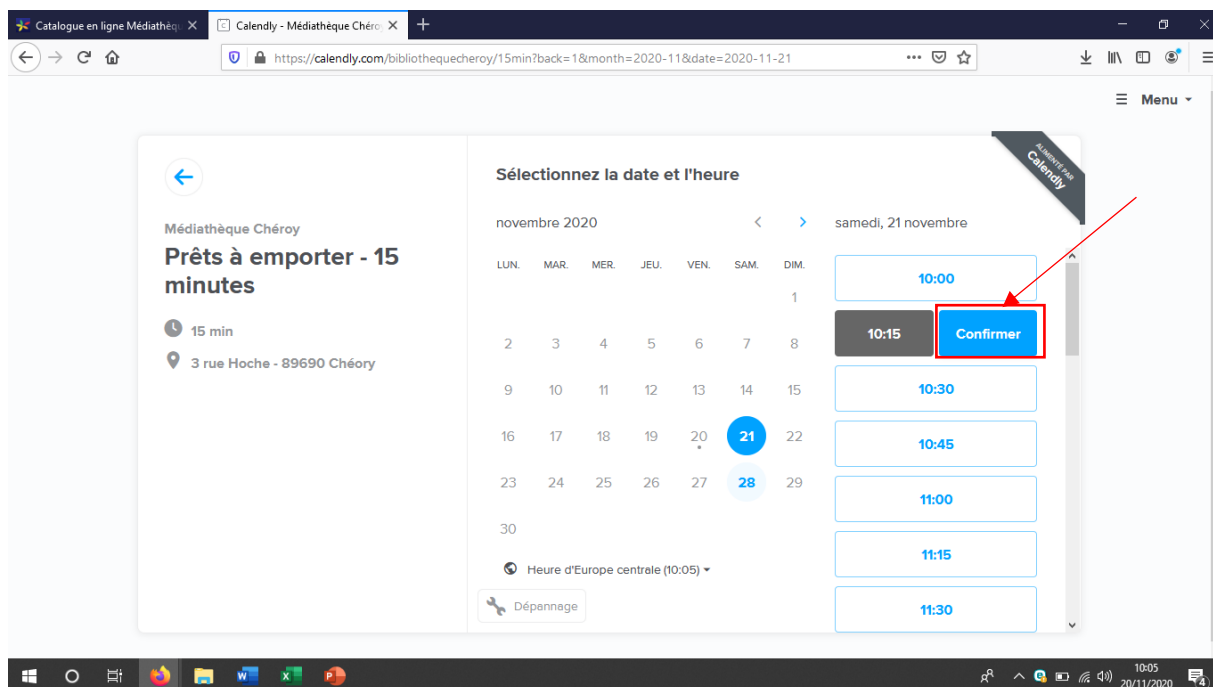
Catalogue en ligne Médiathèq
Calendly - Médiathèque Chéro
https://calendly.com/bibliothequecheroy/15min?back=1&month=2020-11&date=2020-11-21

Menu

ALIMENTÉ PAR Calendly

Médiathèque Chéroy
Prêts à emporter - 15 minutes
15 min
3 rue Hoche - 89690 Chéroy

Sélectionnez la date et l'heure

novembre 2020

| LUN. | MAR. | MER. | JEU. | VEN. | SAM. | DIM. |
|---|---|---|---|---|---|---|
| | | | | | | 1 |
| 2 | 3 | 4 | 5 | 6 | 7 | 8 |
| 9 | 10 | 11 | 12 | 13 | 14 | 15 |
| 16 | 17 | 18 | 19 | 20 | 21 | 22 |
| 23 | 24 | 25 | 26 | 27 | 28 | 29 |
| 30 | | | | | | |

Heure d'Europe centrale (10:05)

Dépannage

samedi, 21 novembre
10:00
10:15 Confirmer
10:30
10:45
11:00
11:15
11:30

10:05
20/11/2020